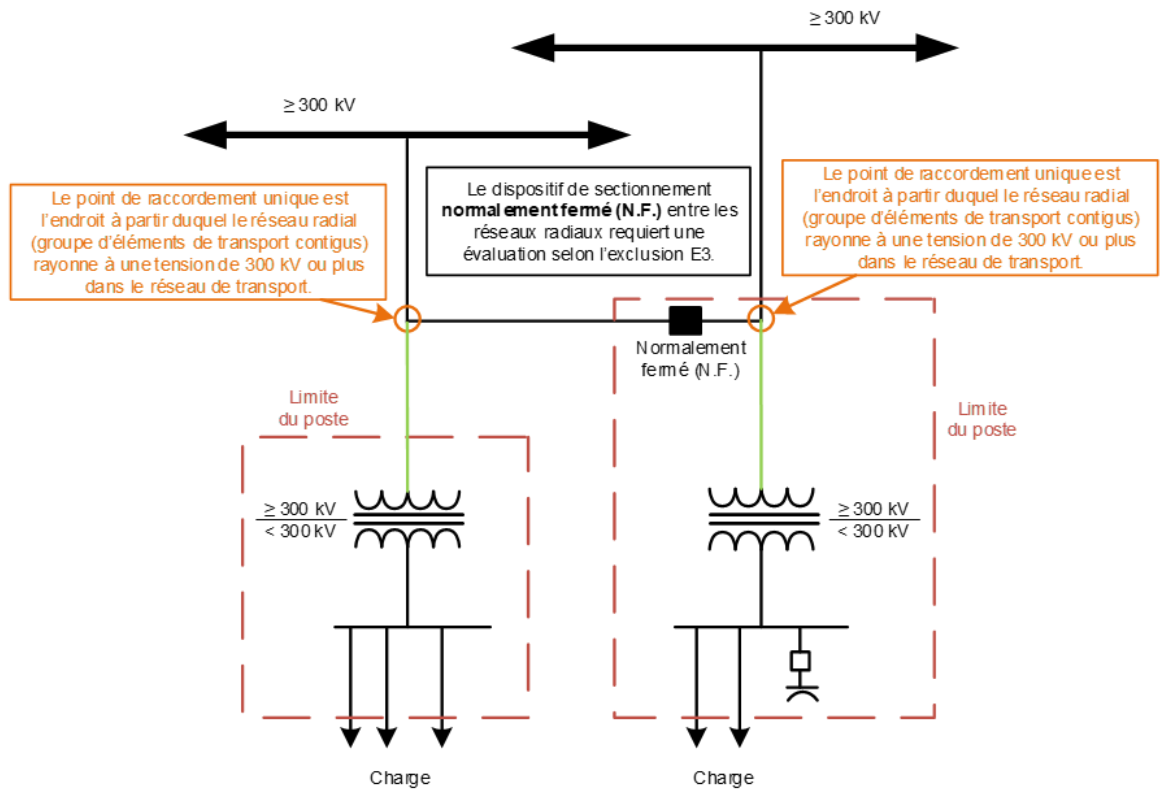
≥ 300 kV

≥ 300 kV

Le point de raccordement unique est l'endroit à partir duquel le réseau radial (groupe d'éléments de transport contigus) rayonne à une tension de 300 kV ou plus dans le réseau de transport.

Le dispositif de sectionnement **normalement fermé (N.F.)** entre les réseaux radiaux requiert une évaluation selon l'exclusion E3.

Le point de raccordement unique est l'endroit à partir duquel le réseau radial (groupe d'éléments de transport contigus) rayonne à une tension de 300 kV ou plus dans le réseau de transport.

Normalement fermé (N.F.)

Limite du poste

Limite du poste

$\frac{\geq 300 \text{ kV}}{< 300 \text{ kV}}$

$\frac{\geq 300 \text{ kV}}{< 300 \text{ kV}}$

Charge

Charge